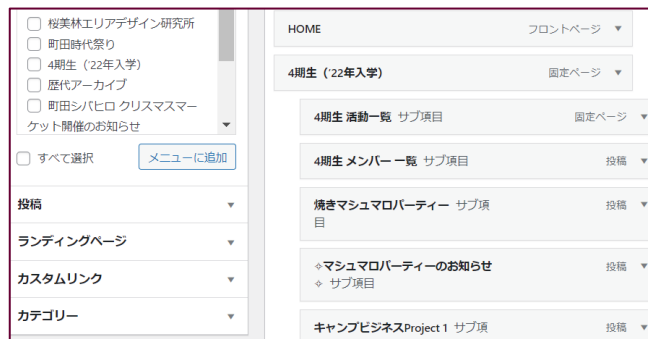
桜美林エリアデザイン研究所
町田時代祭り
4期生（'22年入学）
歴代アーカイブ
町田シバヒロ クリスマスマーケット開催のお知らせ

すべて選択
メニューに追加

投稿
ランディングページ
カスタムリンク
カテゴリー

HOME フロントページ
4期生（'22年入学） 固定ページ
4期生 活動一覧 サブ項目 固定ページ
4期生 メンバー一覧 サブ項目 投稿
焼きマシュマロパーティー サブ項目 投稿
⟡マシュマロパーティーのお知らせ ⟡ サブ項目 投稿
キャンプビジネスProject 1 サブ項 投稿